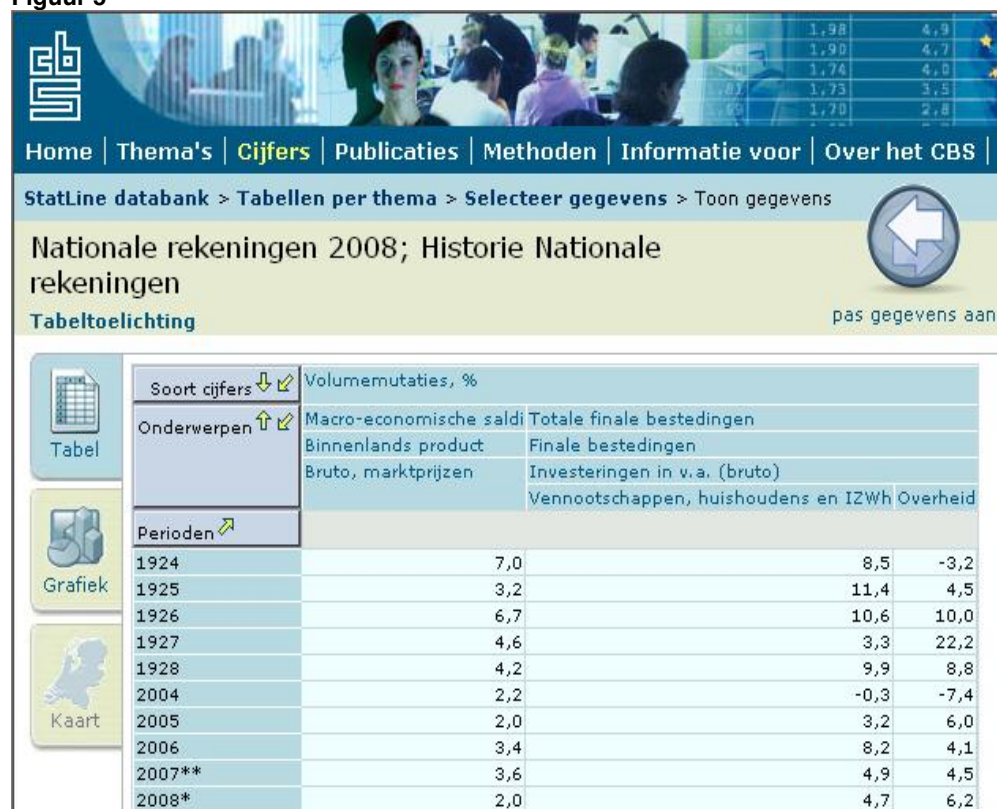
Figuur 5

Home | Thema's | Cijfers | Publicaties | Methoden | Informatie voor | Over het CBS |

StatLine databank > Tabellen per thema > Selecteer gegevens > Toon gegevens

Nationale rekeningen 2008; Historie Nationale rekeningen

Tabeltoelichting

pas gegevens aan

Tabel

Grafiek

Kaart

| Soort cijfers | Volumemutaties, % | |
|---|---|---|
| Onderwerpen | Macro-economische saldi | Totale finale bestedingen | |
| | Binnenlands product | Finale bestedingen | |
| | Bruto, marktprijzen | Investeringen in v.a. (bruto) | |
| | | Vennootschappen, huishoudens en IZWh | Overheid |
| Perioden | | | |
| 1924 | 7,0 | 8,5 | -3,2 |
| 1925 | 3,2 | 11,4 | 4,5 |
| 1926 | 6,7 | 10,6 | 10,0 |
| 1927 | 4,6 | 3,3 | 22,2 |
| 1928 | 4,2 | 9,9 | 8,8 |
| 2004 | 2,2 | -0,3 | -7,4 |
| 2005 | 2,0 | 3,2 | 6,0 |
| 2006 | 3,4 | 8,2 | 4,1 |
| 2007** | 3,6 | 4,9 | 4,5 |
| 2008* | 2,0 | 4,7 | 6,2 |